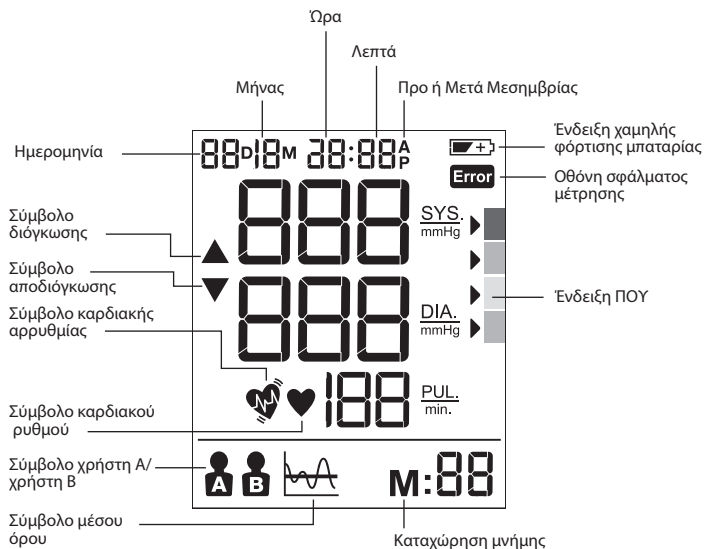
Ώρα

Λεπτά

Μήνας

Προ ή Μετά Μεσημβρίας

Ημερομηνία

88 D 18 M 28:88 A P

Ένδειξη χαμηλής φόρτισης μπαταρίας

Error

Οθόνη σφάλματος μέτρησης

Σύμβολο διόγκωσης

SYS. mmHg

Σύμβολο αποδιόγκωσης

Ένδειξη ΠΟΥ

Σύμβολο καρδιακής αρρυθμίας

DIA. mmHg

188

PUL. min.

Σύμβολο καρδιακού ρυθμού

Σύμβολο χρήστη Α/ χρήστη Β

A B

M:88

Σύμβολο μέσου όρου

Καταχώρηση μνήμης